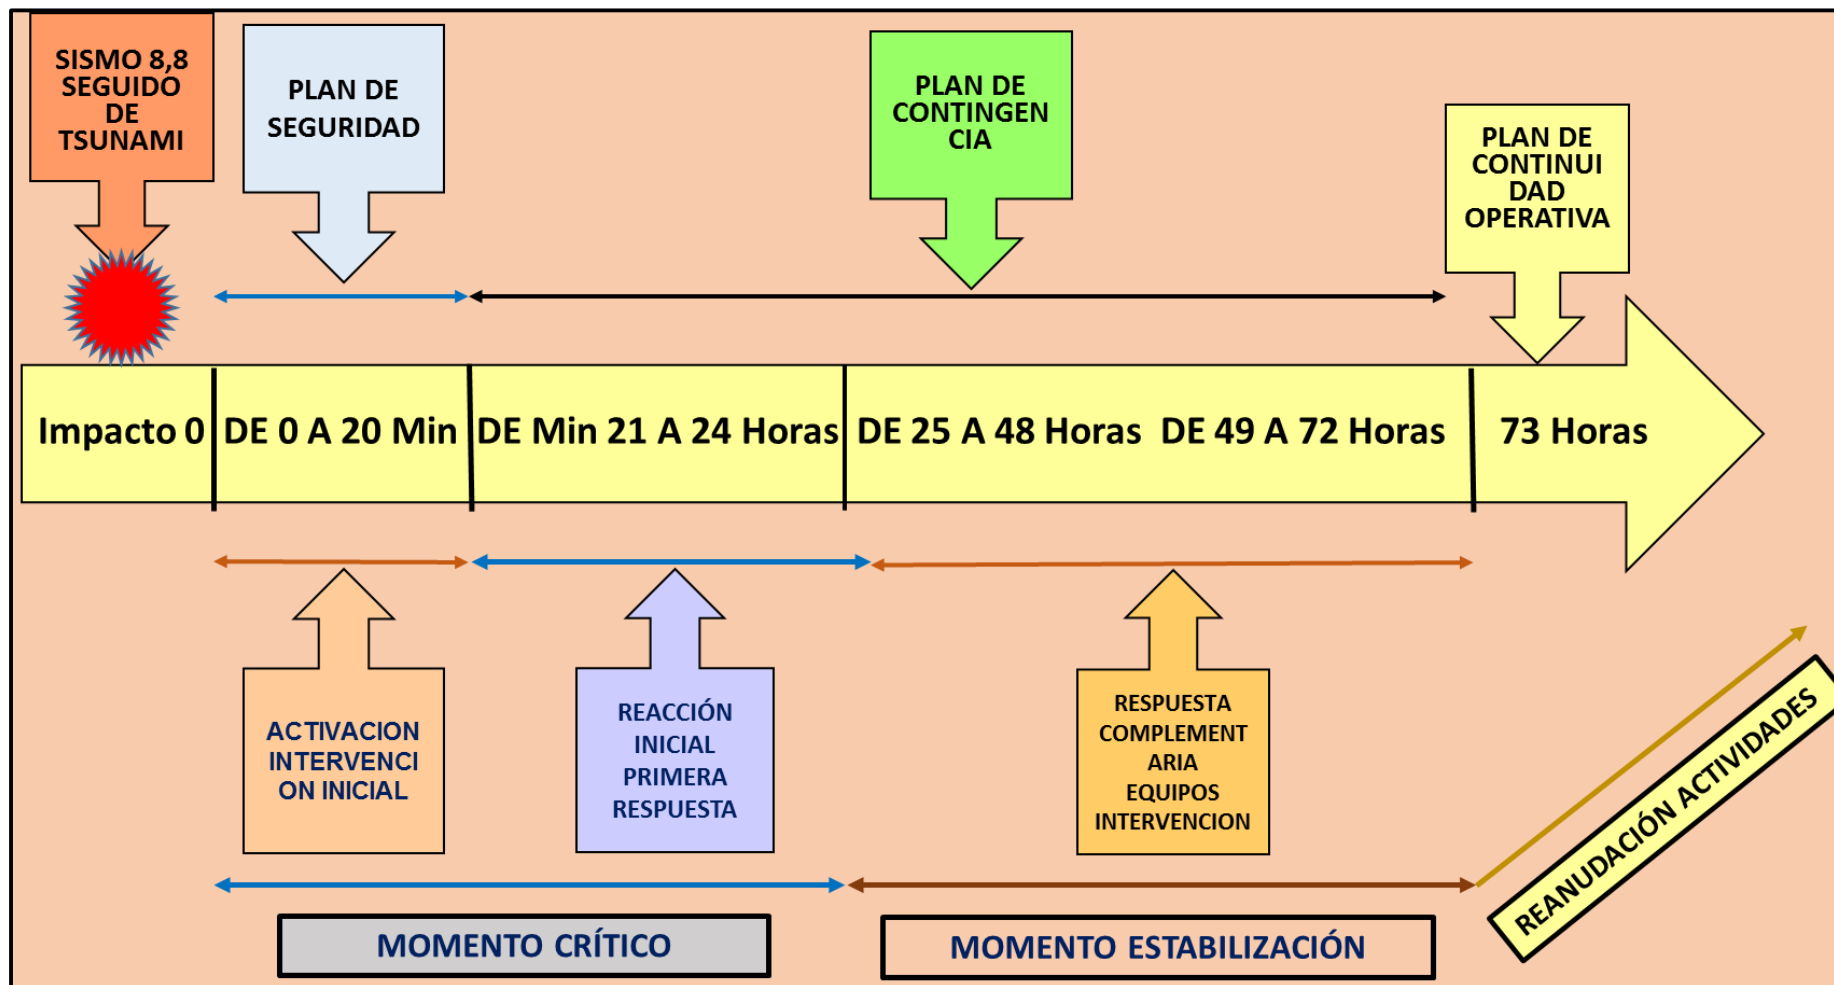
SISMO 8,8 SEGUIDO DE TSUNAMI

PLAN DE SEGURIDAD

PLAN DE CONTINGEN CIA

PLAN DE CONTINUI DAD OPERATIVA

Impacto 0

DE 0 A 20 Min

DE Min 21 A 24 Horas

DE 25 A 48 Horas

DE 49 A 72 Horas

73 Horas

ACTIVACION INTERVENCI ON INICIAL

REACCIÓN INICIAL PRIMERA RESPUESTA

RESPUESTA COMPLEMENT ARIA EQUIPOS INTERVENCION

REANUDACIÓN ACTIVIDADES

MOMENTO CRÍTICO

MOMENTO ESTABILIZACIÓN